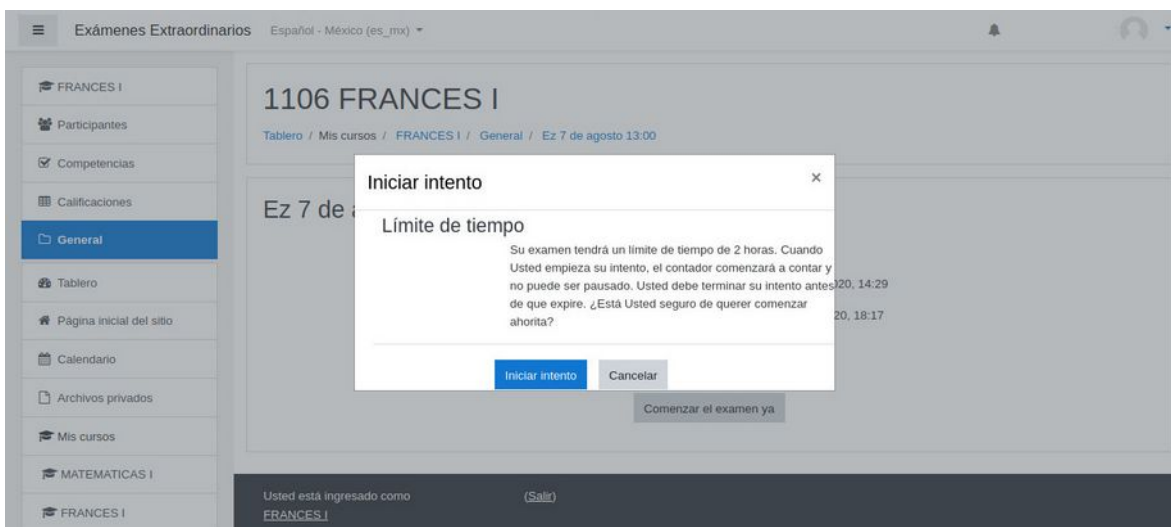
Exámenes Extraordinarios Español - México (es_mx)

FRANCES I
Participantes
Competencias
Calificaciones
General
Tablero
Página inicial del sitio
Calendario
Archivos privados
Mis cursos
MATEMATICAS I
FRANCES I

1106 FRANCES I

Tablero / Mis cursos / FRANCES I / General / Ez 7 de agosto 13:00

Ez 7 de a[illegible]

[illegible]20, 14:29

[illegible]20, 18:17

Comenzar el examen ya

Iniciar intento ×

Límite de tiempo

Su examen tendrá un límite de tiempo de 2 horas. Cuando Usted empieza su intento, el contador comenzará a contar y no puede ser pausado. Usted debe terminar su intento antes de que expire. ¿Está Usted seguro de querer comenzar ahorita?

Iniciar intento Cancelar

Usted está ingresado como FRANCES I (Salir)